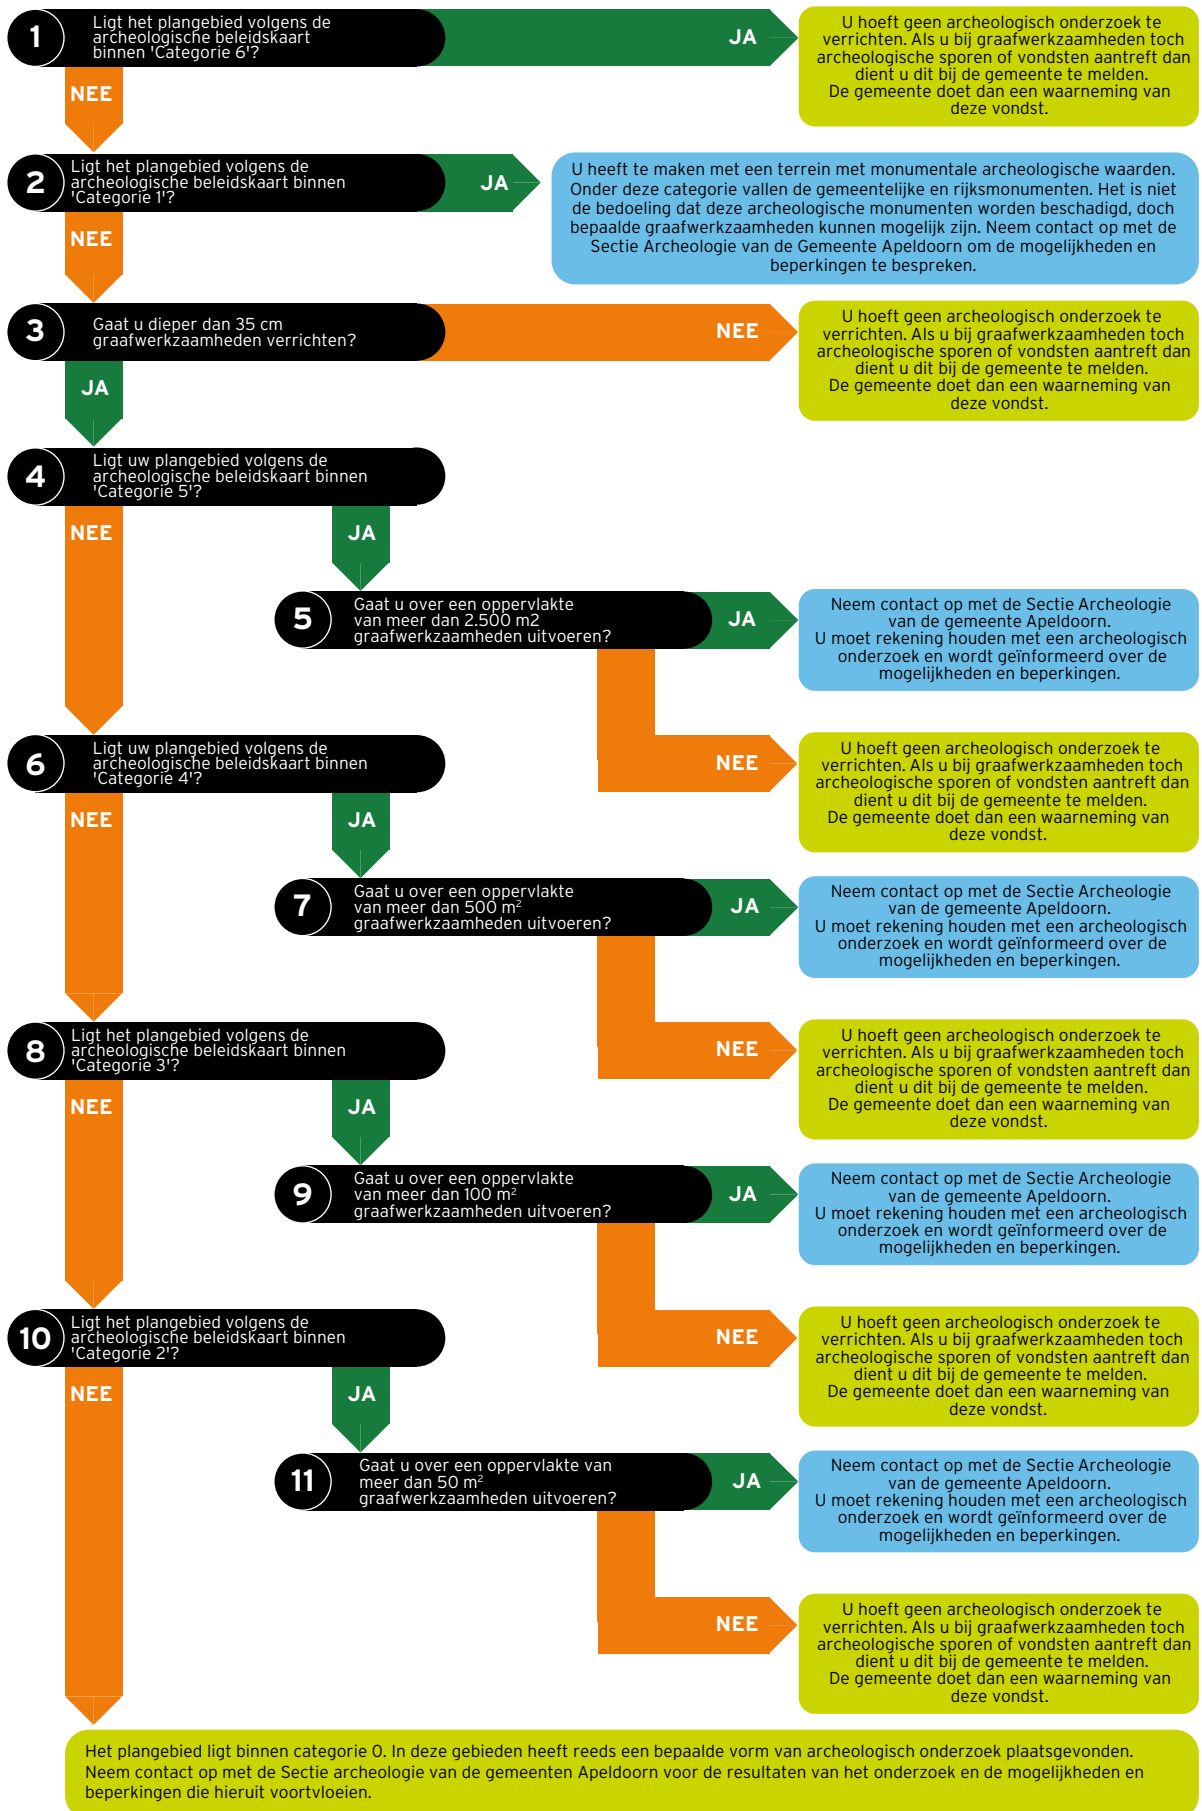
1
Ligt het plangebied volgens de archeologische beleidskaart binnen 'Categorie 6'?

JA

U hoeft geen archeologisch onderzoek te verrichten. Als u bij graafwerkzaamheden toch archeologische sporen of vondsten aantreft dan dient u dit bij de gemeente te melden.
De gemeente doet dan een waarneming van deze vondst.

NEE

2
Ligt het plangebied volgens de archeologische beleidskaart binnen 'Categorie 1'?

JA

U heeft te maken met een terrein met monumentale archeologische waarden. Onder deze categorie vallen de gemeentelijke en rijksmonumenten. Het is niet de bedoeling dat deze archeologische monumenten worden beschadigd, doch bepaalde graafwerkzaamheden kunnen mogelijk zijn. Neem contact op met de Sectie Archeologie van de Gemeente Apeldoorn om de mogelijkheden en beperkingen te bespreken.

NEE

3
Gaat u dieper dan 35 cm graafwerkzaamheden verrichten?

NEE

U hoeft geen archeologisch onderzoek te verrichten. Als u bij graafwerkzaamheden toch archeologische sporen of vondsten aantreft dan dient u dit bij de gemeente te melden.
De gemeente doet dan een waarneming van deze vondst.

JA

4
Ligt uw plangebied volgens de archeologische beleidskaart binnen 'Categorie 5'?

NEE

JA

5
Gaat u over een oppervlakte van meer dan 2.500 m2 graafwerkzaamheden uitvoeren?

JA

Neem contact op met de Sectie Archeologie van de gemeente Apeldoorn.
U moet rekening houden met een archeologisch onderzoek en wordt geïnformeerd over de mogelijkheden en beperkingen.

NEE

U hoeft geen archeologisch onderzoek te verrichten. Als u bij graafwerkzaamheden toch archeologische sporen of vondsten aantreft dan dient u dit bij de gemeente te melden.
De gemeente doet dan een waarneming van deze vondst.

6
Ligt uw plangebied volgens de archeologische beleidskaart binnen 'Categorie 4'?

NEE

JA

7
Gaat u over een oppervlakte van meer dan 500 m$^2$ graafwerkzaamheden uitvoeren?

JA

Neem contact op met de Sectie Archeologie van de gemeente Apeldoorn.
U moet rekening houden met een archeologisch onderzoek en wordt geïnformeerd over de mogelijkheden en beperkingen.

NEE

U hoeft geen archeologisch onderzoek te verrichten. Als u bij graafwerkzaamheden toch archeologische sporen of vondsten aantreft dan dient u dit bij de gemeente te melden.
De gemeente doet dan een waarneming van deze vondst.

8
Ligt het plangebied volgens de archeologische beleidskaart binnen 'Categorie 3'?

NEE

JA

9
Gaat u over een oppervlakte van meer dan 100 m$^2$ graafwerkzaamheden uitvoeren?

JA

Neem contact op met de Sectie Archeologie van de gemeente Apeldoorn.
U moet rekening houden met een archeologisch onderzoek en wordt geïnformeerd over de mogelijkheden en beperkingen.

NEE

U hoeft geen archeologisch onderzoek te verrichten. Als u bij graafwerkzaamheden toch archeologische sporen of vondsten aantreft dan dient u dit bij de gemeente te melden.
De gemeente doet dan een waarneming van deze vondst.

10
Ligt het plangebied volgens de archeologische beleidskaart binnen 'Categorie 2'?

NEE

JA

11
Gaat u over een oppervlakte van meer dan 50 m$^2$ graafwerkzaamheden uitvoeren?

JA

Neem contact op met de Sectie Archeologie van de gemeente Apeldoorn.
U moet rekening houden met een archeologisch onderzoek en wordt geïnformeerd over de mogelijkheden en beperkingen.

NEE

U hoeft geen archeologisch onderzoek te verrichten. Als u bij graafwerkzaamheden toch archeologische sporen of vondsten aantreft dan dient u dit bij de gemeente te melden.
De gemeente doet dan een waarneming van deze vondst.

Het plangebied ligt binnen categorie 0. In deze gebieden heeft reeds een bepaalde vorm van archeologisch onderzoek plaatsgevonden. Neem contact op met de Sectie archeologie van de gemeenten Apeldoorn voor de resultaten van het onderzoek en de mogelijkheden en beperkingen die hieruit voortvloeien.